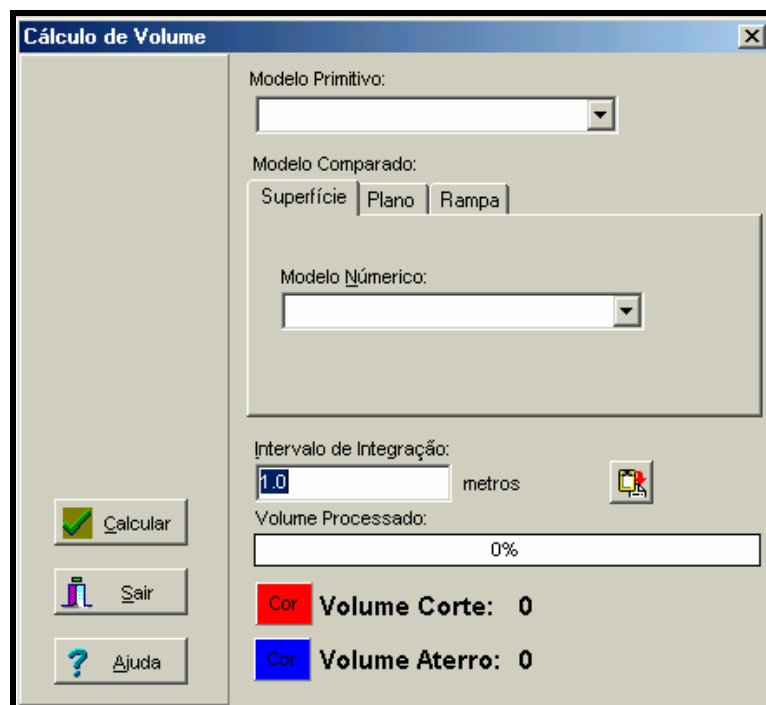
Cálculo de Volume

Modelo Primitivo:

Modelo Comparado:

Superfície | Plano | Rampa

Modelo Númerico:

Intervalo de Integração:

1.0 metros

Volume Processado:

0%

Calcular

Sair

Ajuda

Cor Volume Corte: 0

Cor Volume Aterro: 0